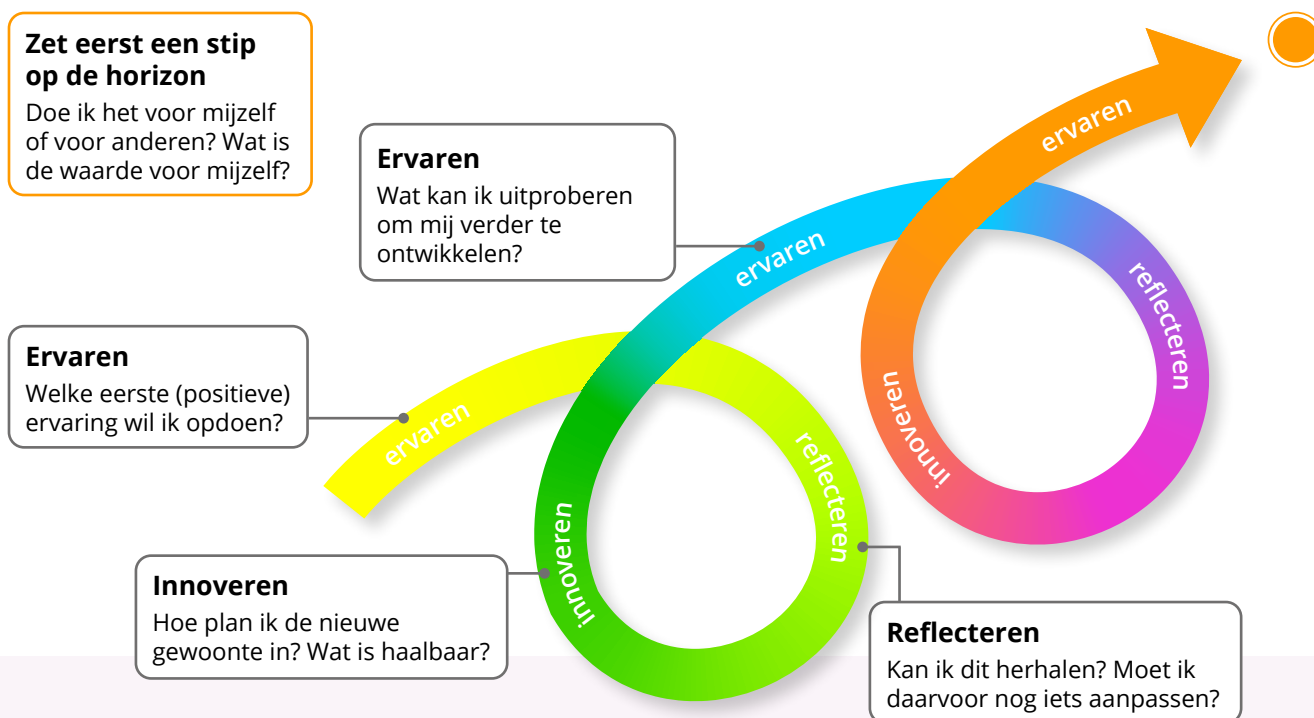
**Zet eerst een stip op de horizon**
Doe ik het voor mijzelf of voor anderen? Wat is de waarde voor mijzelf?

**Ervaren**
Wat kan ik uitproberen om mij verder te ontwikkelen?

ervaren

ervaren

reflecteren

innoveren

**Ervaren**
Welke eerste (positieve) ervaring wil ik opdoen?

ervaren

reflecteren

innoveren

**Innoveren**
Hoe plan ik de nieuwe gewoonte in? Wat is haalbaar?

**Reflecteren**
Kan ik dit herhalen? Moet ik daarvoor nog iets aanpassen?